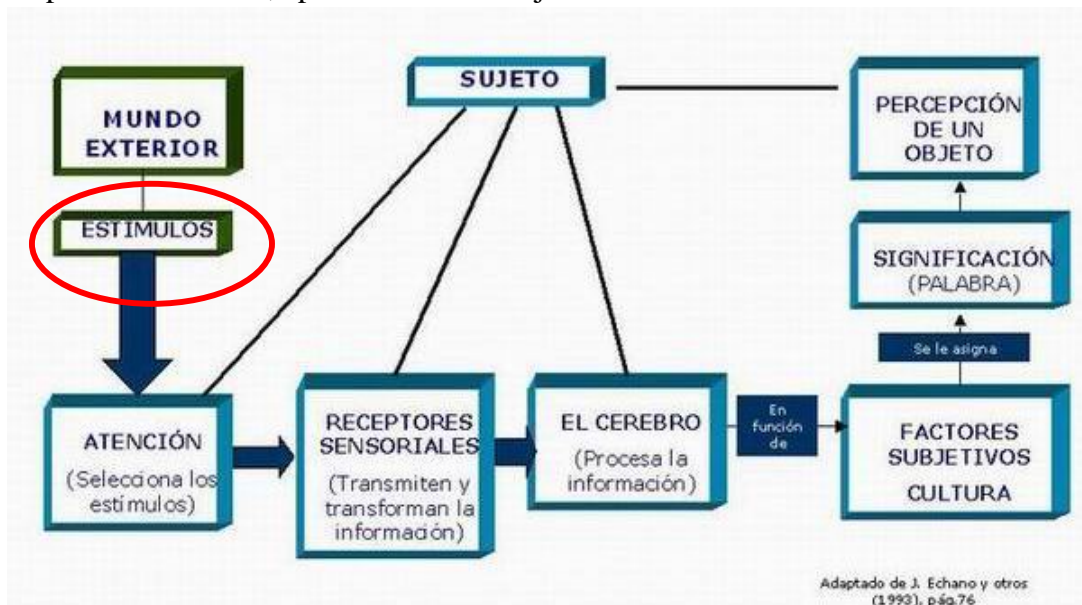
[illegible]

MUNDO EXTERIOR

ESTIMULOS

SUJETO

PERCEPCIÓN DE UN OBJETO

SIGNIFICACIÓN (PALABRA)

Se le asigna

ATENCIÓN (Selecciona los estimulos)

RECEPTORES SENSORIALES (Transmiten y transforman la información)

EL CEREBRO (Procesa la información)

En función de

FACTORES SUBJETIVOS CULTURA

Adaptado de J. Echano y otros (1993), pág.76